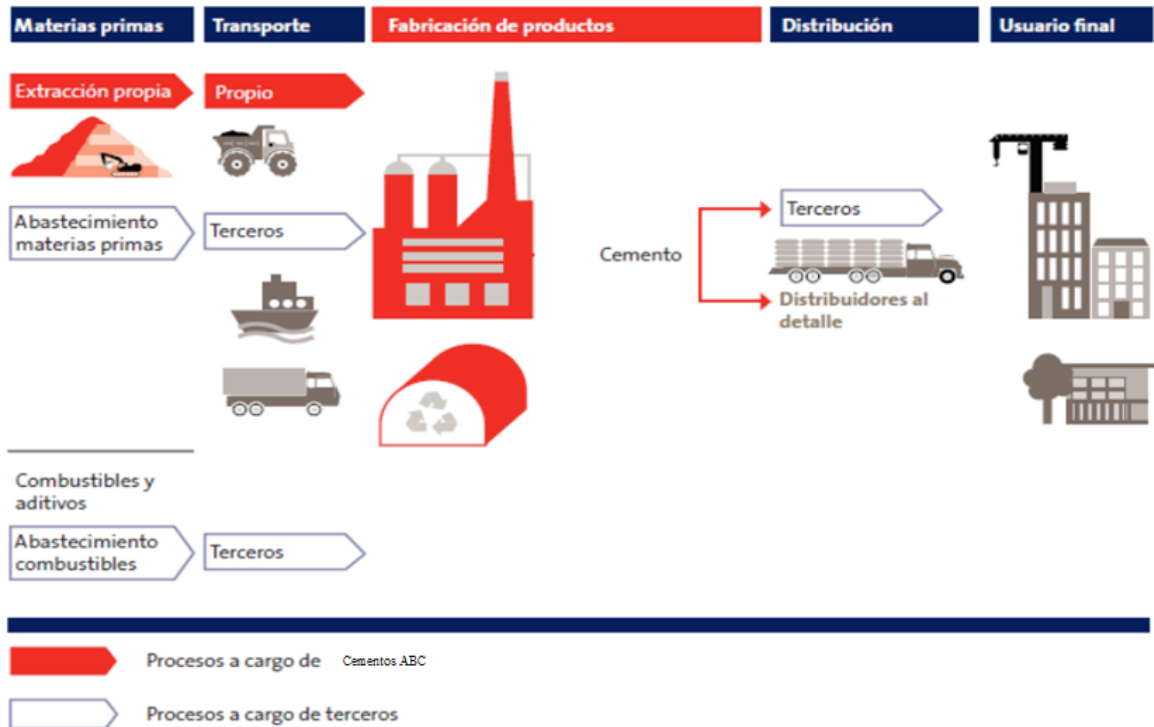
Materias primas
Transporte
Fabricación de productos
Distribución
Usuario final

Extracción propia
Propio

Abastecimiento materias primas
Terceros

Cemento

Terceros

Distribuidores al detalle

Combustibles y aditivos

Abastecimiento combustibles
Terceros

Procesos a cargo de Cementos ABC

Procesos a cargo de terceros